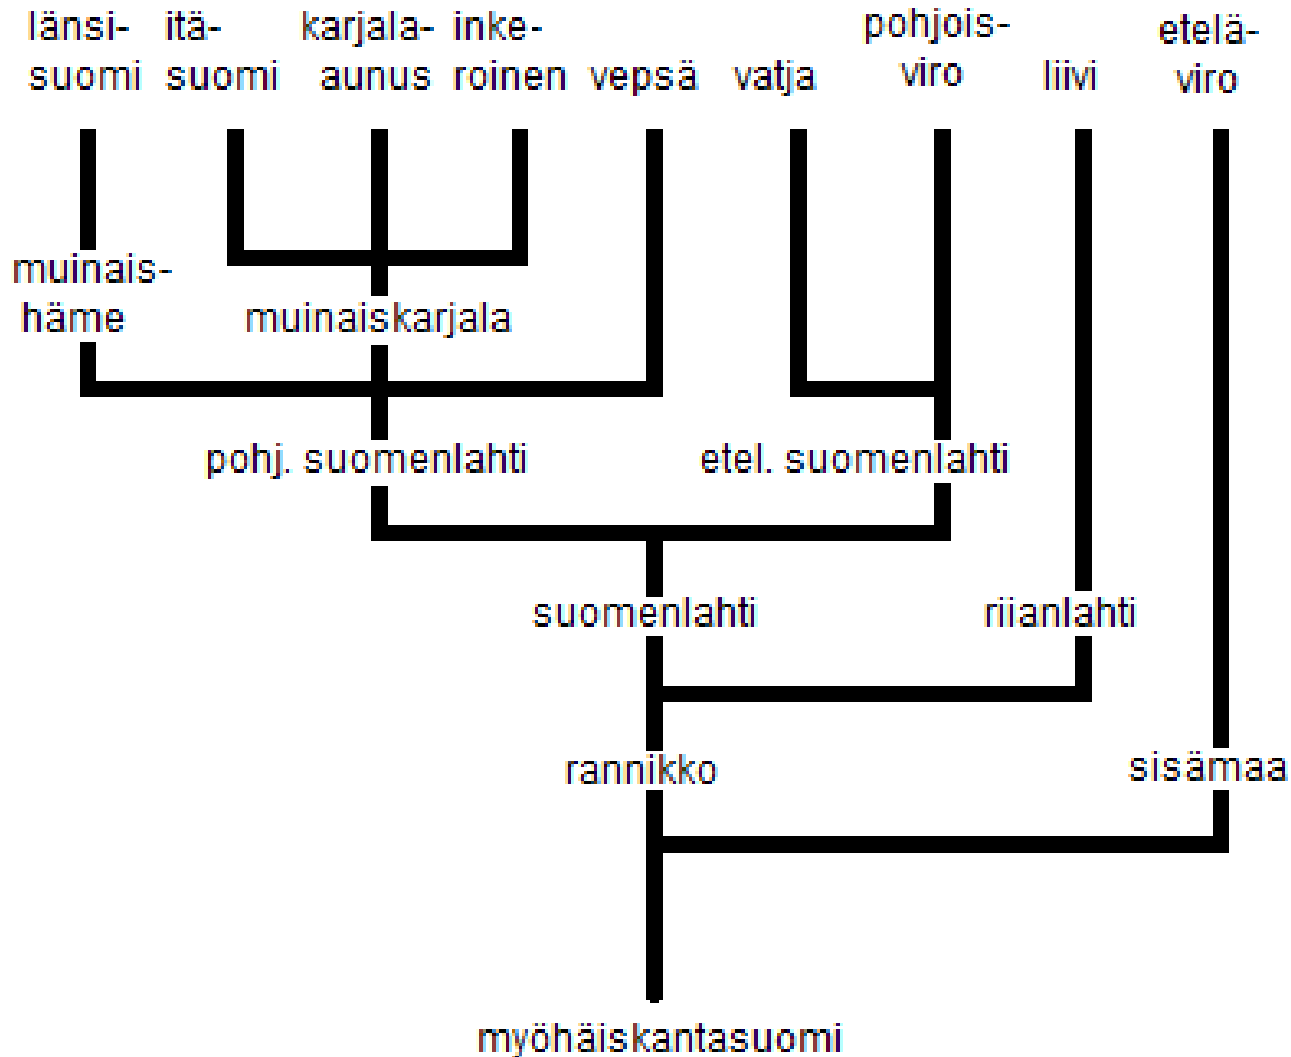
länsisuomi itäsuomi karjala-aunus inkeroinen vepsä vatja pohjoisviro liivi eteläviro

muinaishäme muinaiskarjala

pohj. suomenlahti etel. suomenlahti

suomenlahti riianlahti

rannikko sisämaa

myöhäiskantasuomi